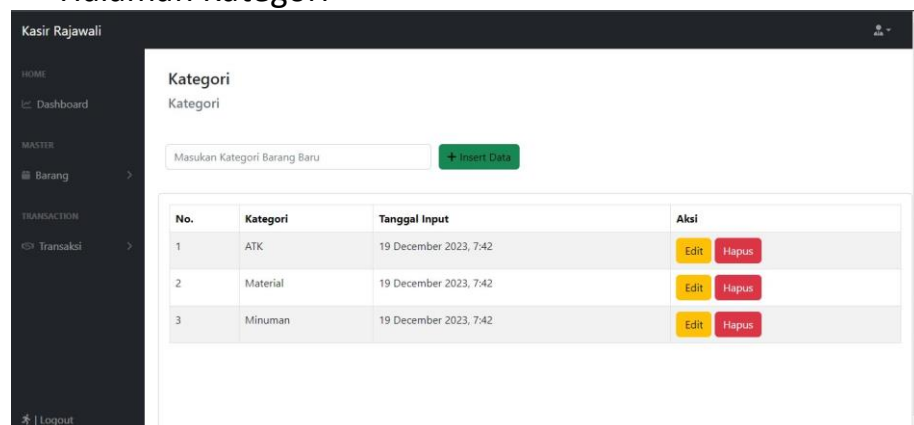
Halaman Kategori

Kasir Rajawali

HOME
Dashboard
MASTER
Barang
TRANSACTION
Transaksi

Logout

Kategori
Kategori

Masukan Kategori Barang Baru
+ Insert Data

| No. | Kategori | Tanggal Input | Aksi |
|---|---|---|---|
| 1 | ATK | 19 December 2023, 7:42 | Edit Hapus |
| 2 | Material | 19 December 2023, 7:42 | Edit Hapus |
| 3 | Minuman | 19 December 2023, 7:42 | Edit Hapus |